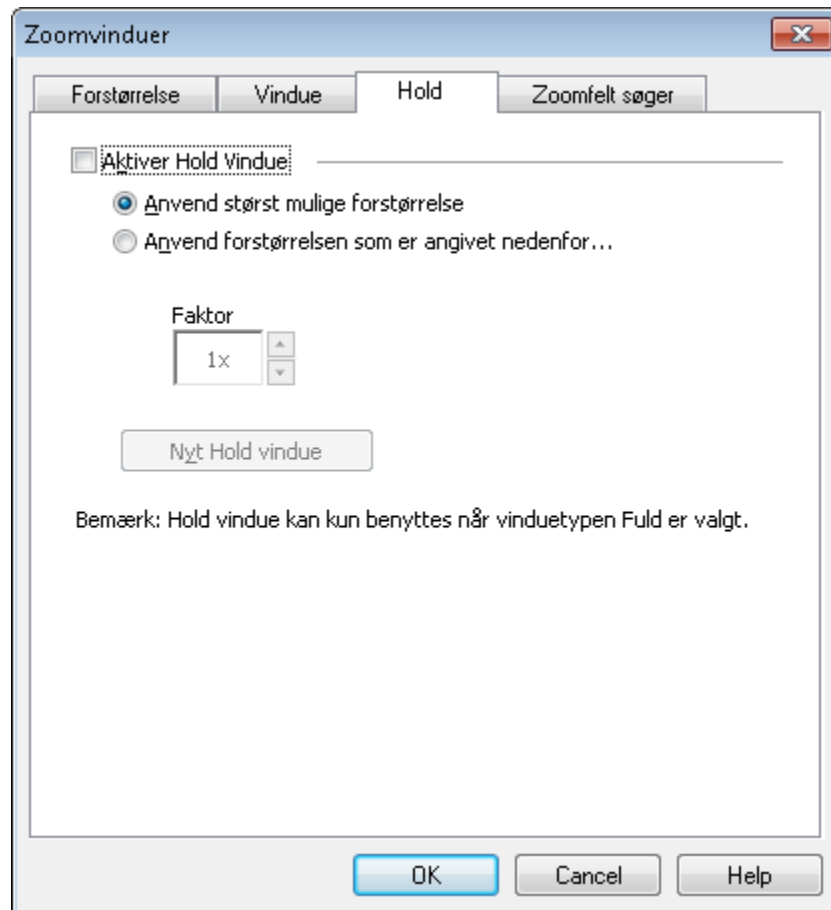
Zoomvinduer

Forstørrelse
Vindue
Hold
Zoomfelt søger

Aktiver Hold Vindue

Anvend størst mulige forstørrelse

Anvend forstørrelsen som er angivet nedenfor...

Faktor

1x

Nyt Hold vindue

Bemærk: Hold vindue kan kun benyttes når vinduetypen Fuld er valgt.

OK
Cancel
Help